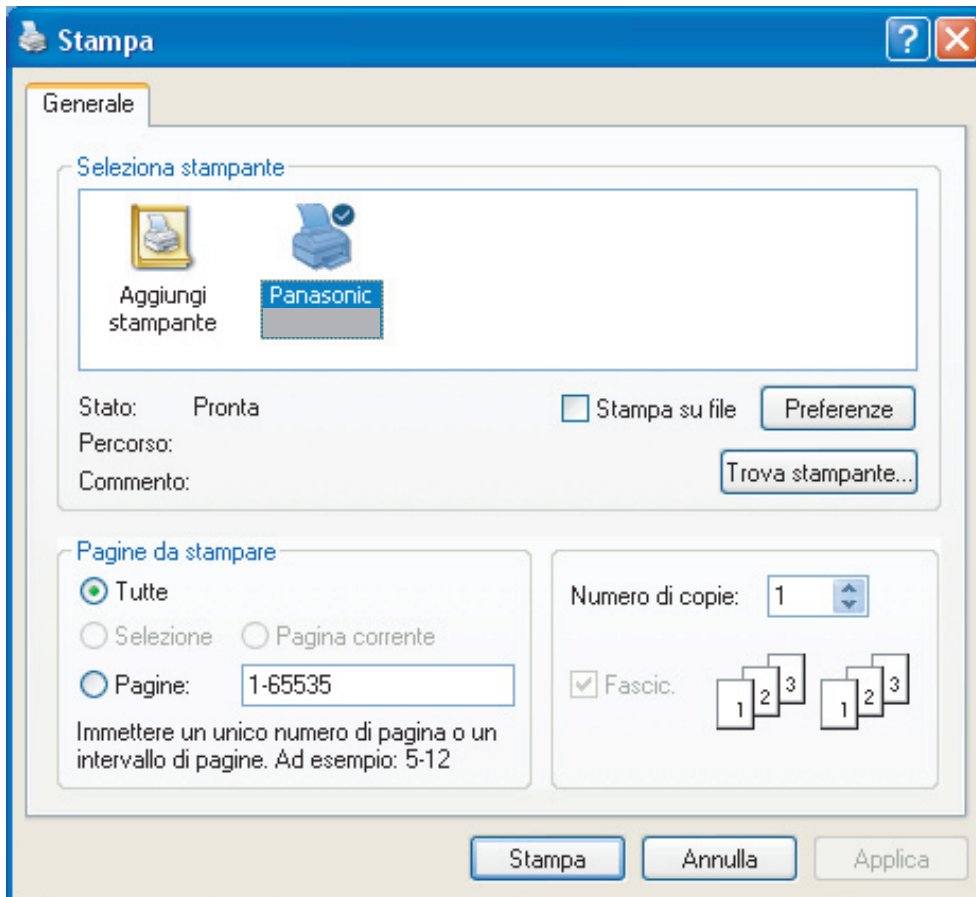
Stampa

?

Generale

Seleziona stampante

Aggiungi stampante

Panasonic

Stato: Pronta

Percorso:

Commento:

Stampa su file

Preferenze

Trova stampante...

Pagine da stampare

Tutte

Selezione

Pagina corrente

Pagine: 1-65535

Immettere un unico numero di pagina o un intervallo di pagine. Ad esempio: 5-12

Numero di copie: 1

Fascic.

1 2 3 1 2 3

Stampa

Annulla

Applica